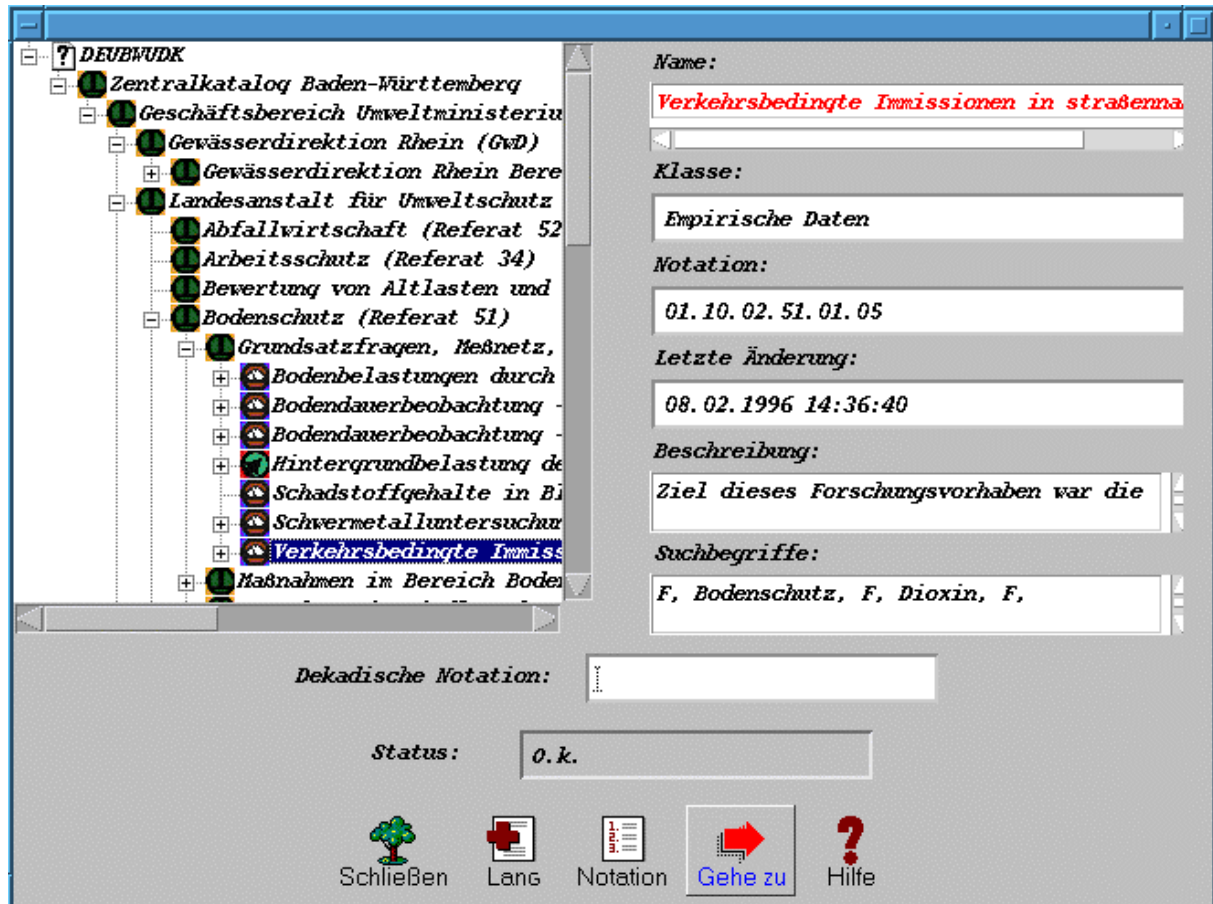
DEUBWUDK
Zentralkatalog Baden-Württemberg
Geschäftsbereich Umweltministeriu
Gewässerdirektion Rhein (GwD)
Gewässerdirektion Rhein Bere
Landesanstalt für Umweltschutz
Abfallwirtschaft (Referat 52
Arbeitsschutz (Referat 34)
Bewertung von Altlasten und
Bodenschutz (Referat 51)
Grundsatzfragen, Meßnetz,
Bodenbelastungen durch
Bodendauerbeobachtung -
Bodendauerbeobachtung -
Hintergrundbelastung de
Schadstoffgehalte in Bl
Schwermetalluntersuchur
Verkehrsbedingte Immiss
Maßnahmen im Bereich Boden

Name:
Verkehrsbedingte Immissionen in straßenna
Klasse:
Empirische Daten
Notation:
01.10.02.51.01.05
Letzte Änderung:
08.02.1996 14:36:40
Beschreibung:
Ziel dieses Forschungsvorhaben war die
Suchbegriffe:
F, Bodenschutz, F, Dioxin, F,

Dekadische Notation:
Status:
O.k.

Schließen
Lang
Notation
Gehe zu
Hilfe